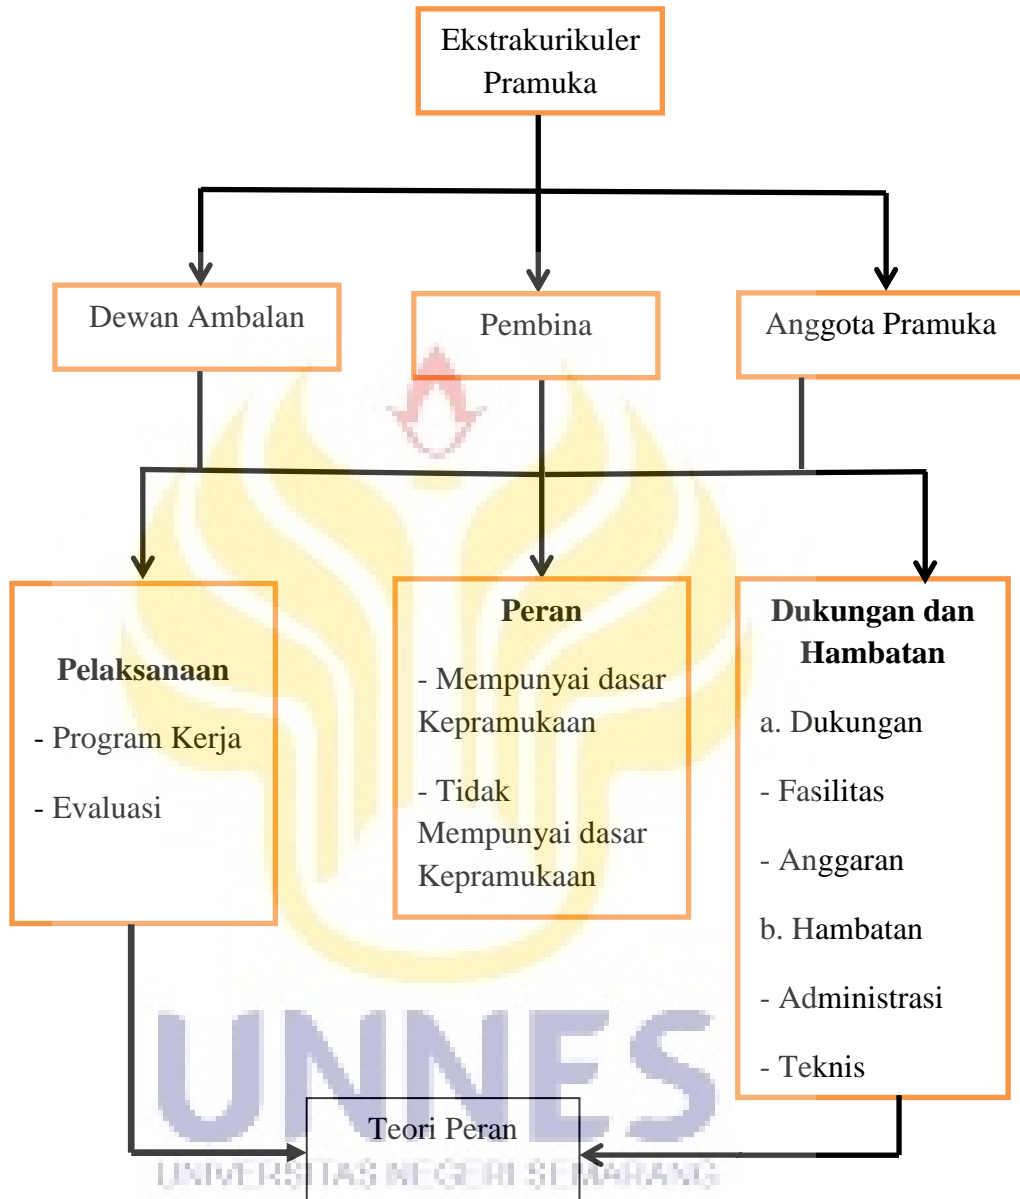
Ekstrakurikuler Pramuka

Dewan Ambalan

Pembina

Anggota Pramuka

Pelaksanaan

- Program Kerja

- Evaluasi

Peran

- Mempunyai dasar Kepramukaan

- Tidak Mempunyai dasar Kepramukaan

Dukungan dan Hambatan

a. Dukungan

- Fasilitas

- Anggaran

b. Hambatan

- Administrasi

- Teknis

Teori Peran

UNNES

UNIVERSITAS NEGERI SEMARANG